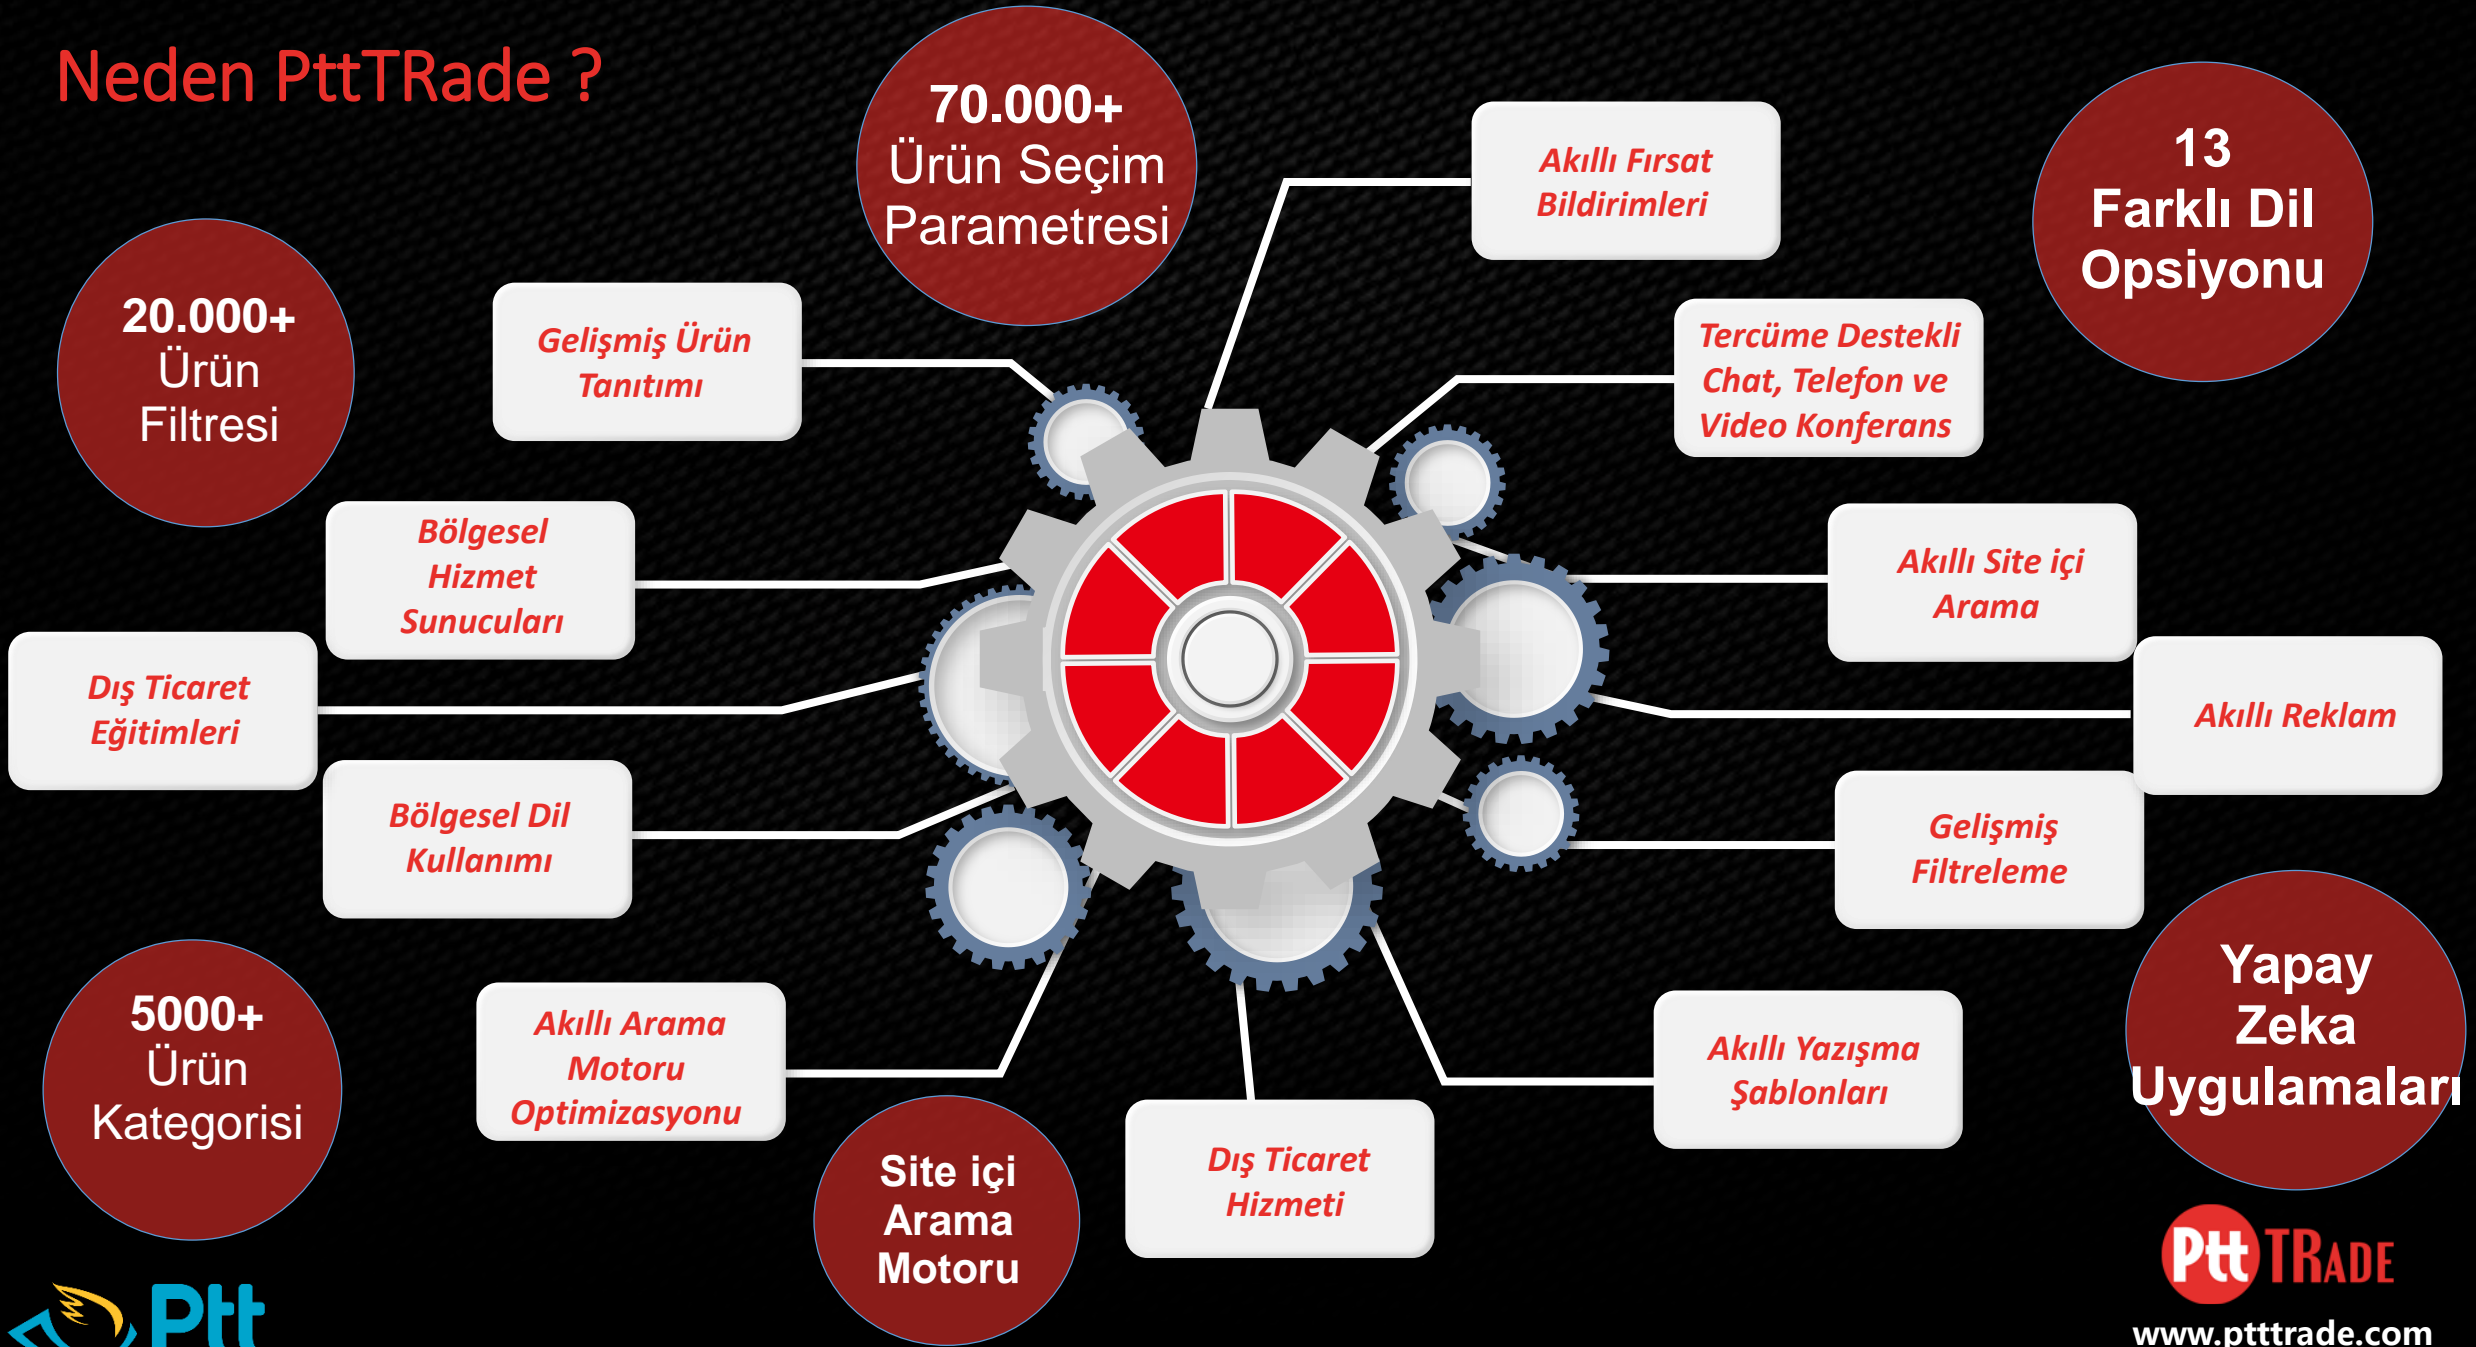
Neden PttTRade ?

70.000+ Ürün Seçim Parametresi

Akıllı Fırsat Bildirimleri

13 Farklı Dil Opsiyonu

20.000+ Ürün Filtresi

Gelişmiş Ürün Tanıtımı

Tercüme Destekli Chat, Telefon ve Video Konferans

Bölgesel Hizmet Sunucuları

Akıllı Site içi Arama

Dış Ticaret Eğitimleri

Akıllı Reklam

Bölgesel Dil Kullanımı

Gelişmiş Filtreleme

Yapay Zeka Uygulamaları

5000+ Ürün Kategorisi

Akıllı Arama Motoru Optimizasyonu

Akıllı Yazışma Şablonları

Site içi Arama Motoru

Dış Ticaret Hizmeti

Ptt

Ptt TRADE
www.ptttrade.com